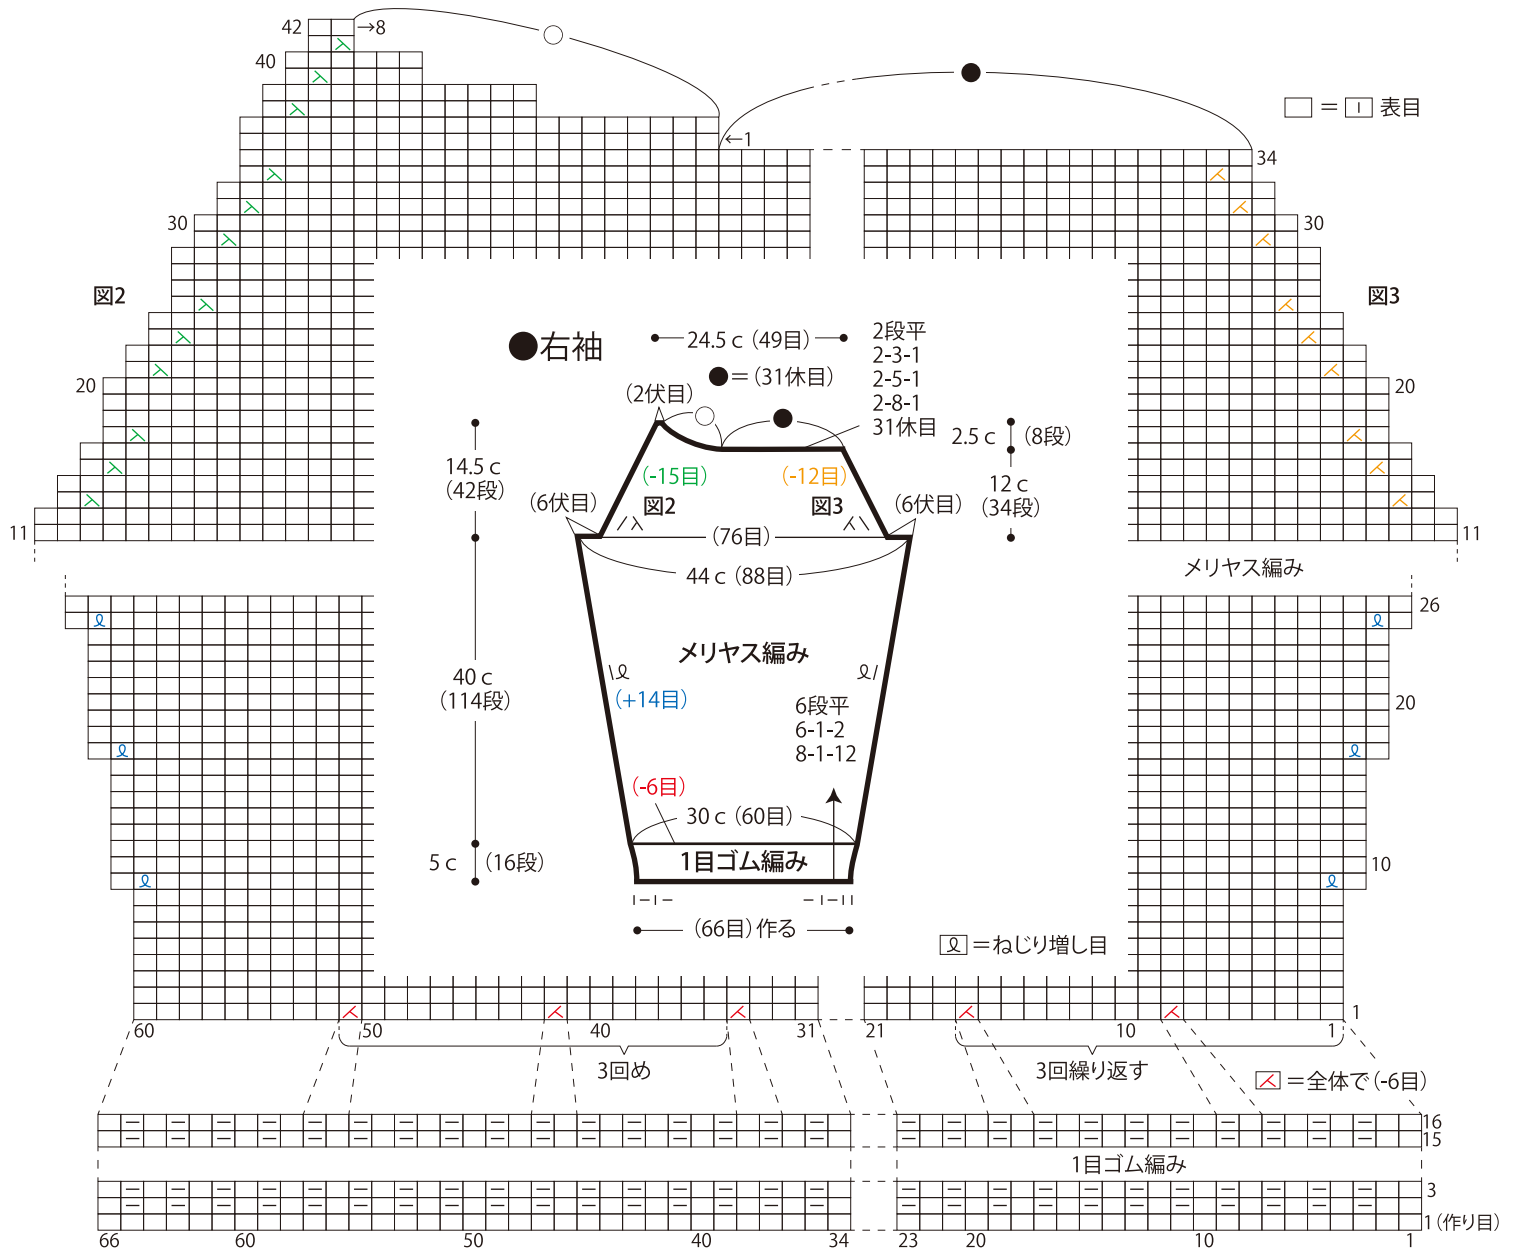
42 →8
40
←1
34
30
30
図2
図3
20
20
11
11
□ = □ 表目

●右袖
24.5 c（49目）
●＝（31休目）
2段平
2-3-1
2-5-1
2-8-1
31休目
（2伏目）
2.5 c （8段）
14.5 c （42段）
（-15目）
（-12目）
12 c （34段）
（6伏目）
図2
図3
（6伏目）
（76目）
44 c（88目）
メリヤス編み
メリヤス編み
40 c （114段）
（+14目）
6段平
6-1-2
8-1-12
（-6目）
30 c（60目）
5 c （16段）
1目ゴム編み
（66目）作る
□＝ねじり増し目
26
20
10
1
60
50
40
31
21
10
1
3回め
3回繰り返す
□＝全体で（-6目）
16
15
1目ゴム編み
3
1（作り目）
66
60
50
40
34
23
20
10
1